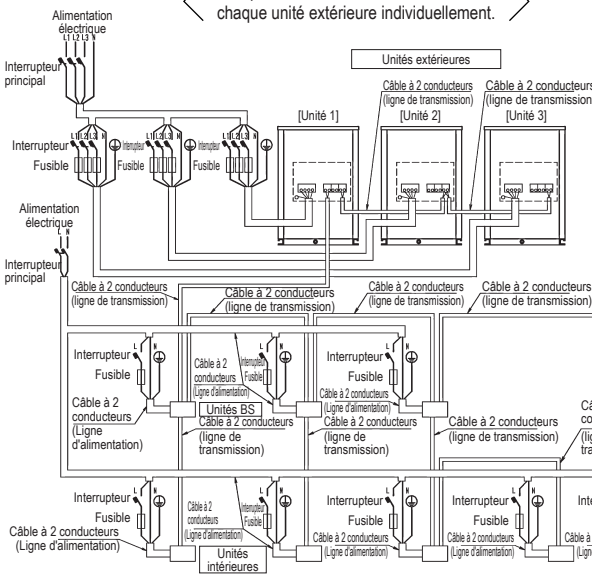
chaque unité extérieure individuellement.

Alimentation électrique
L1 L2 L3 N

Interrupteur principal

Unités extérieures

Câble à 2 conducteurs (ligne de transmission)

Câble à 2 conducteurs (ligne de transmission

[Unité 1]

[Unité 2]

[Unité 3]

Interrupteur

Fusible

L1 L2 L3 N

Interrupteur

Fusible

L1 L2 L3 N

Interrupteur

L1 L2 L3 N

Alimentation électrique
L N

Interrupteur principal

Câble à 2 conducteurs (ligne de transmission)

Câble à 2 conducteurs (ligne de transmission)

Câble à 2 conducteurs (ligne de transmission)

Câble à 2 conducteurs (ligne de transmission)

Interrupteur

Fusible

Câble à 2 conducteurs (Ligne d'alimentation)

Câble à 2 conducteurs (Ligne d'alimentation)

Interrupteur

Fusible

Unités BS

Câble à 2 conducteurs (ligne de transmission)

Interrupteur

Fusible

Câble à 2 conducteurs (Ligne d'alimentation)

Câble à 2 conducteurs (ligne de transmission)

Câble à 2 conducteurs (ligne de transmission)

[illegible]

Interrupteur

Fusible

Câble à 2 conducteurs (Ligne d'alimentation)

Câble à 2 conducteurs (Ligne d'alimentation)

Interrupteur

Fusible

Unités intérieures

Interrupteur

Fusible

Câble à 2 conducteurs (Ligne d'alimentation)

Interrupteur

Fusible

Câble à 2 conducteurs (Ligne d'alimentation)

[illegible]